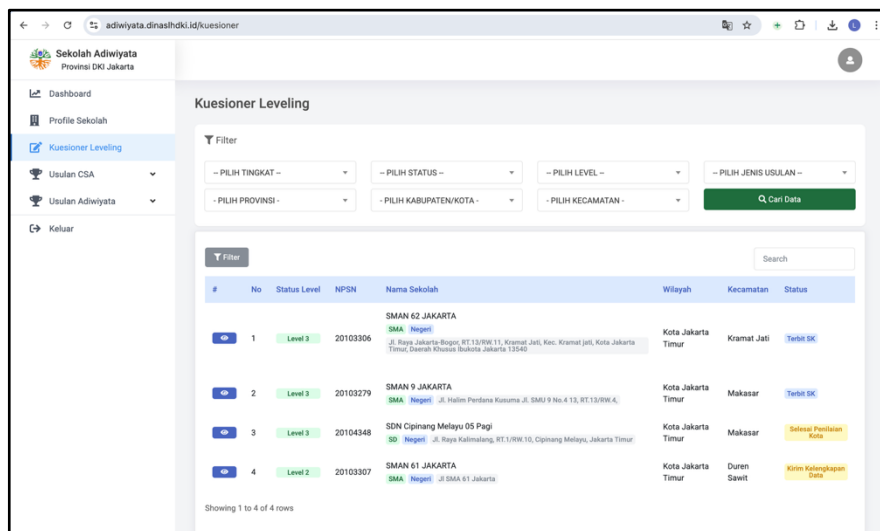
adiwiyata.dinaslhdki.id/kuesioner

Sekolah Adiwiyata
Provinsi DKI Jakarta

Dashboard
Profile Sekolah
Kuesioner Leveling
Usulan CSA
Usulan Adiwiyata
Keluar

Kuesioner Leveling

Filter

-- PILIH TINGKAT --
-- PILIH STATUS --
-- PILIH LEVEL --
-- PILIH JENIS USULAN --
- PILIH PROVINSI -
- PILIH KABUPATEN/KOTA -
- PILIH KECAMATAN -
Cari Data

Filter

Search

| # | No | Status Level | NPSN | Nama Sekolah | Wilayah | Kecamatan | Status |
|---|---|---|---|---|---|---|---|
| | 1 | Level 3 | 20103306 | SMAN 62 JAKARTA SMA Negeri Jl. Raya Jakarta-Bogor, RT.13/RW.11, Kramat Jati, Kec. Kramat jati, Kota Jakarta Timur, Daerah Khusus Ibukota Jakarta 13540 | Kota Jakarta Timur | Kramat Jati | Terbit SK |
| | 2 | Level 3 | 20103279 | SMAN 9 JAKARTA SMA Negeri Jl. Halim Perdana Kusuma Jl. SMU 9 No.4 13, RT.13/RW.4, | Kota Jakarta Timur | Makasar | Terbit SK |
| | 3 | Level 3 | 20104348 | SDN Cipinang Melayu 05 Pagi SD Negeri Jl. Raya Kalimalang, RT.1/RW.10, Cipinang Melayu, Jakarta Timur | Kota Jakarta Timur | Makasar | Selesai Penilaian Kota |
| | 4 | Level 2 | 20103307 | SMAN 61 JAKARTA SMA Negeri Jl SMA 61 Jakarta | Kota Jakarta Timur | Duren Sawit | Kirim Kelengkapan Data |

Showing 1 to 4 of 4 rows